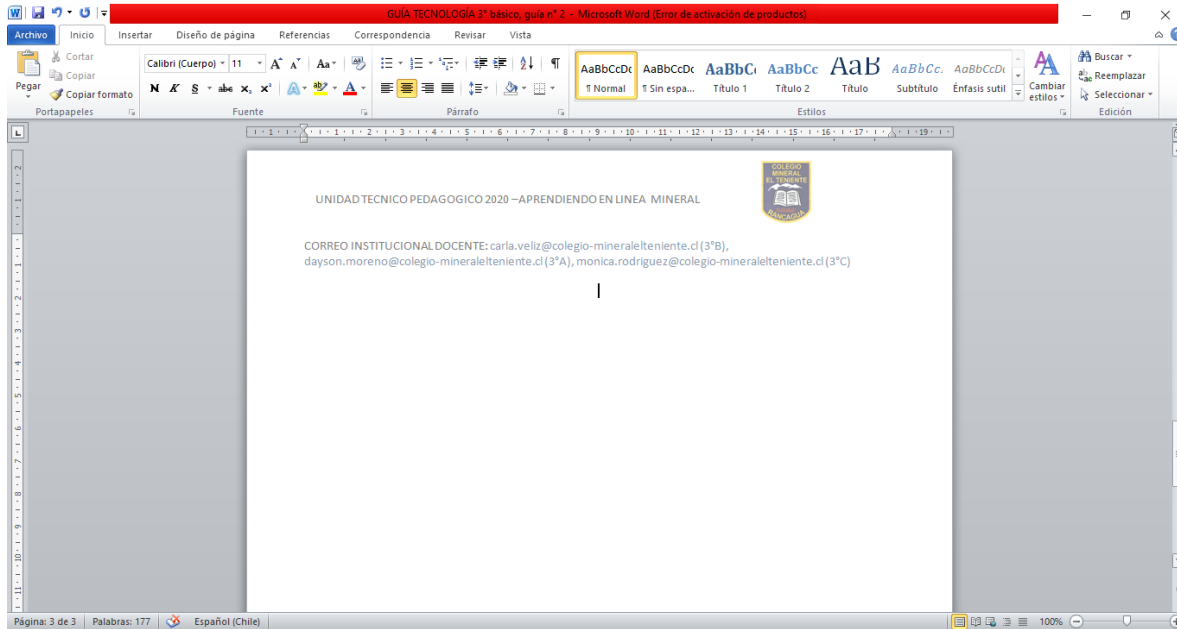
GUÍA TECNOLOGÍA 3° básico, guía n° 2 - Microsoft Word (Error de activación de productos)

Archivo Inicio Insertar Diseño de página Referencias Correspondencia Revisar Vista

Cortar
Copiar
Pegar
Copiar formato
Portapapeles

Calibri (Cuerpo) 11
N K S abe $x_2$ $x^2$
Fuente

Párrafo

AaBbCcDc ¶ Normal
AaBbCcDc ¶ Sin espa...
AaBbC Título 1
AaBbCc Título 2
AaB Título
AaBbCc. Subtítulo
AaBbCcDc Énfasis sutil
Cambiar estilos
Estilos

Buscar
Reemplazar
Seleccionar
Edición

UNIDAD TECNICO PEDAGOGICO 2020 –APRENDIENDO EN LINEA MINERAL

COLEGIO MINERAL EL TENIENTE RANCAGUA

CORREO INSTITUCIONAL DOCENTE: carla.veliz@colegio-mineralelteniente.cl (3°B), dayson.moreno@colegio-mineralelteniente.cl (3°A), monica.rodriguez@colegio-mineralelteniente.cl (3°C)

Página: 3 de 3 Palabras: 177 Español (Chile) 100%